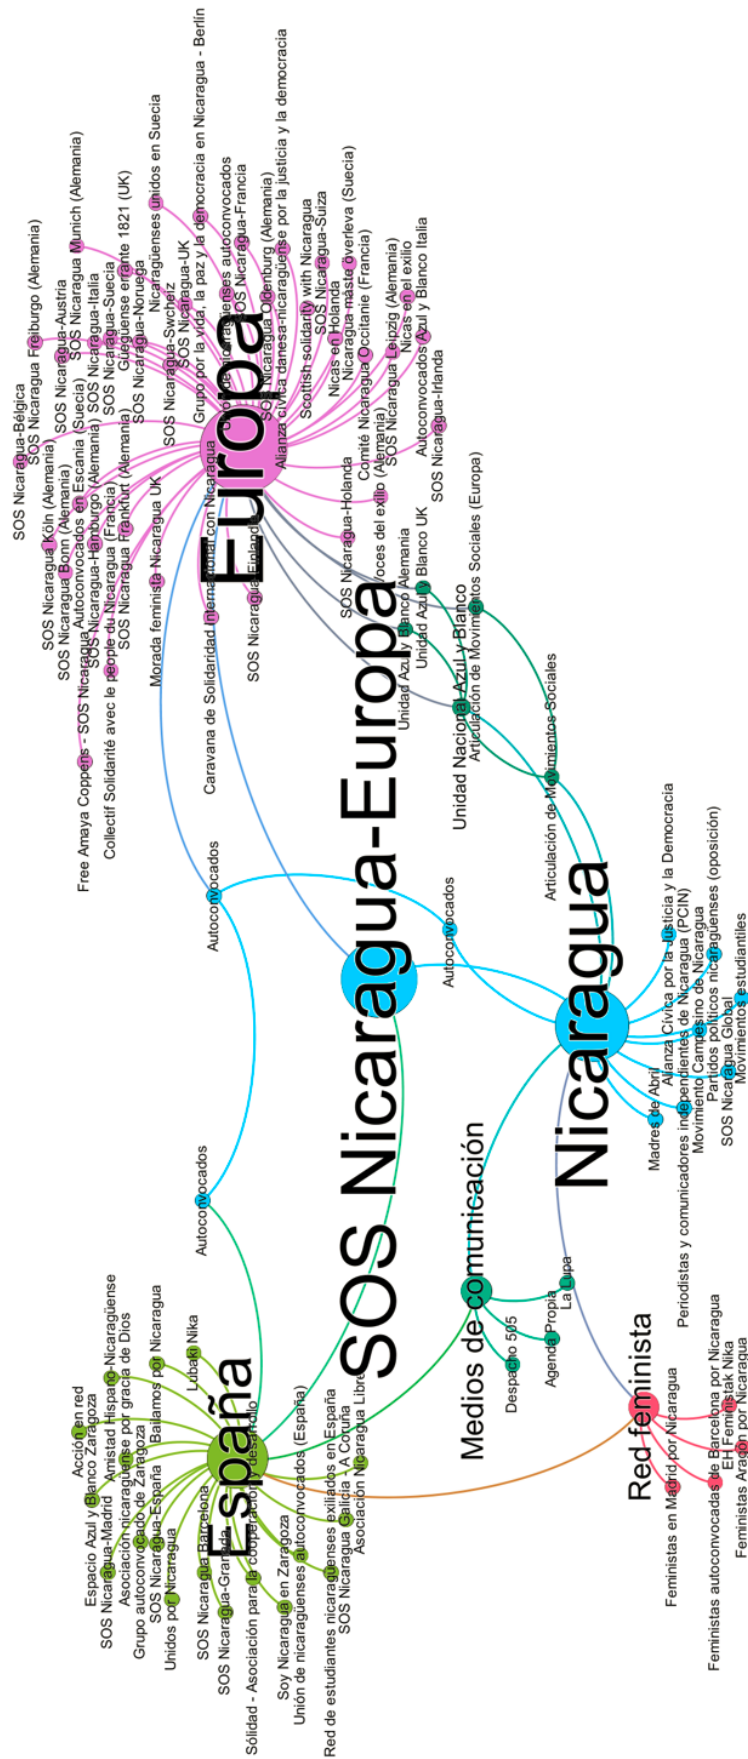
Europa
SOS Nicaragua-Europa
SOS Nicaragua
Nicaragua
España
Medios de comunicación
Red feminista

SOS Nicaragua-Bélgica
SOS Nicaragua Köln (Alemania)
SOS Nicaragua Bonn (Alemania)
SOS Nicaragua Freiburgo (Alemania)
SOS Nicaragua-Austria
SOS Nicaragua Autoconvocados en Escania (Suecia)
SOS Nicaragua Munich (Alemania)
SOS Nicaragua-Hamburgo (Alemania)
SOS Nicaragua-Italia
SOS Nicaragua-Suecia
SOS Nicaragua Frankfurt (Alemania)
Güegüense errante 1821 (UK)
SOS Nicaragua-Noruega
Nicaragüenses unidos en Suecia
SOS Nicaragua-UK
SOS Nicaragua-Swcheiz
Grupo por la vida, la paz y la democracia en Nicaragua - Berlin
Unión de nicaragüenses autoconvocados
SOS Nicaragua-Francia
Alianza cívica danesa-nicaragüense por la justicia y la democracia
SOS Nicaragua Odenburg (Alemania)
Scottish solidarity with Nicaragua
SOS Nicaragua-Suiza
Nicas en Holanda
Nicaragua måste överleva (Suecia)
Comité Nicaragua Occitanie (Francia)
SOS Nicaragua Leipzig (Alemania)
Nicas en el exilio
Autoconvocados Azul y Blanco Italia
SOS Nicaragua-Irlanda
Voces del exilio (Alemania)
SOS Nicaragua-Holanda
Unidad Azul y Blanco UK
Unidad Azul y Blanco Alemania
Articulación de Movimientos Sociales (Europa)
Collectif Solidarité avec le peuple du Nicaragua (Francia)
Free Amaya Coppens - SOS Nicaragua
Morada feminista-Nicaragua UK
Caravana de Solidaridad Internacional con Nicaragua
SOS Nicaragua-Finlandia
Unidad Nacional Azul y Blanco
Articulación de Movimientos Sociales
Autoconvocados
Autoconvocados
Autoconvocados
Alianza Cívica por la Justicia y la Democracia
Periodistas y comunicadores independientes de Nicaragua (PCIN)
Movimiento Campesino de Nicaragua
Partidos políticos nicaragüenses (oposición)
SOS Nicaragua Global
Movimientos estudiantiles
Madres de Abril
La Lupa
Agenda Propia
Despacho 505
Feministas en Madrid por Nicaragua
Feministas autoconvocadas de Barcelona por Nicaragua
El Feminista Nika
Feministas Aragón por Nicaragua
Acción en red
Espacio Azul y Blanco Zaragoza
SOS Nicaragua-Madrid
Amistad Hispano-Nicaragüense
Asociación nicaragüense por gracia de Dios
Grupo autoconvocado de Zaragoza
SOS Nicaragua-España
Bailamos por Nicaragua
Lubaki Nika
Unidos por Nicaragua
SOS Nicaragua Barcelona
SOS Nicaragua-Granada
Sólidat - Asociación para la cooperación y desarrollo
Soy Nicaragua en Zaragoza
Unión de nicaragüenses autoconvocados (España)
Red de estudiantes nicaragüenses exiliados en España
SOS Nicaragua Galicia - A Coruña
Asociación Nicaragua Libre